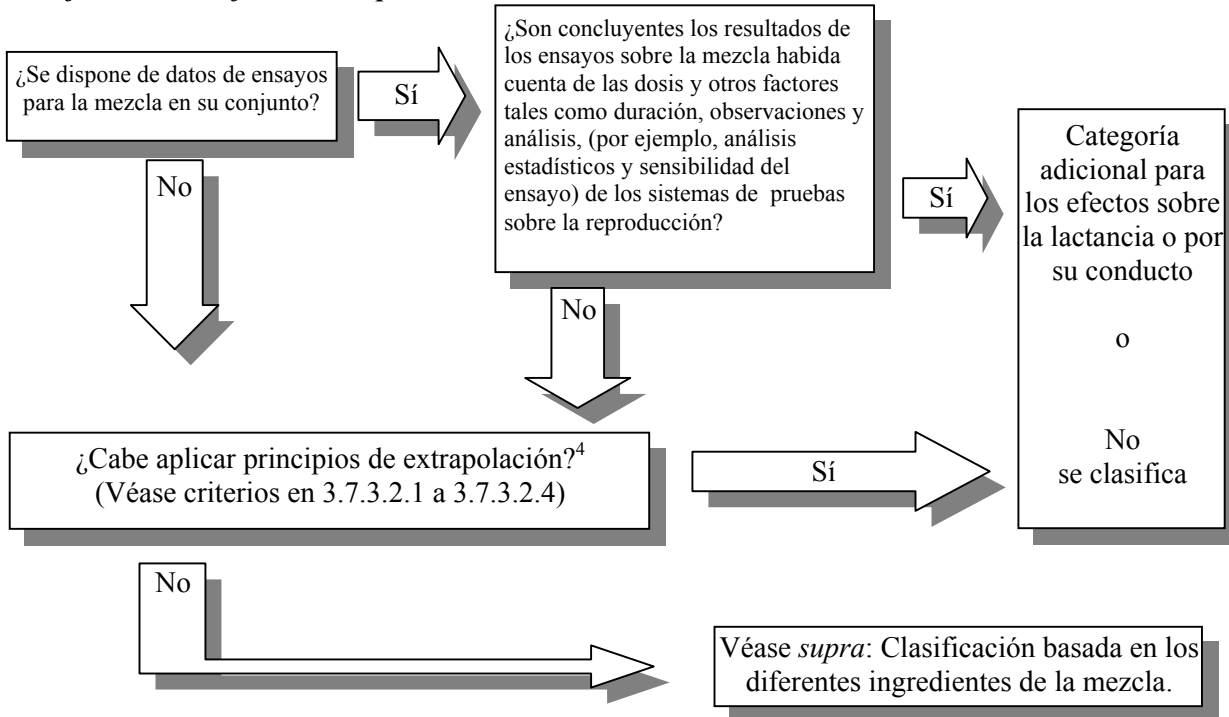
¿Se dispone de datos de ensayos para la mezcla en su conjunto?

Sí

¿Son concluyentes los resultados de los ensayos sobre la mezcla habida cuenta de las dosis y otros factores tales como duración, observaciones y análisis, (por ejemplo, análisis estadísticos y sensibilidad del ensayo) de los sistemas de pruebas sobre la reproducción?

Sí

Categoría adicional para los efectos sobre la lactancia o por su conducto

o

No se clasifica

No

No

¿Cabe aplicar principios de extrapolación?$^4$ (Véase criterios en 3.7.3.2.1 a 3.7.3.2.4)

Sí

No

Véase *supra*: Clasificación basada en los diferentes ingredientes de la mezcla.